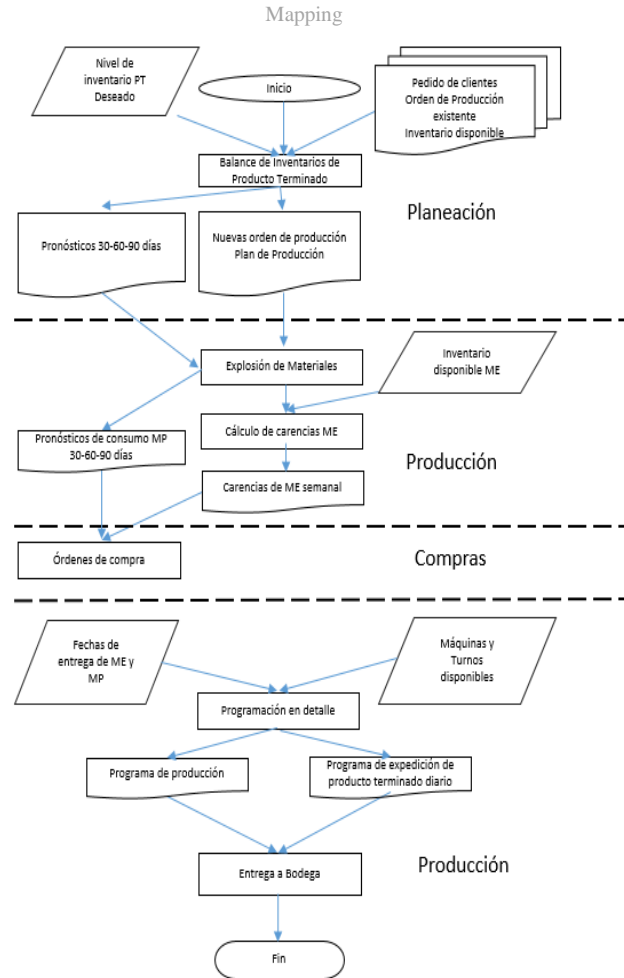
Mapping

Nivel de inventario PT Deseado

Inicio

Pedido de clientes
Orden de Producción existente
Inventario disponible

Balance de Inventarios de Producto Terminado

Planeación

Pronósticos 30-60-90 días

Nuevas orden de producción
Plan de Producción

Explosión de Materiales

Inventario disponible ME

Cálculo de carencias ME

Pronósticos de consumo MP 30-60-90 días

Producción

Carencias de ME semanal

Órdenes de compra

Compras

Fechas de entrega de ME y MP

Máquinas y Turnos disponibles

Programación en detalle

Programa de producción

Programa de expedición de producto terminado diario

Entrega a Bodega

Producción

Fin